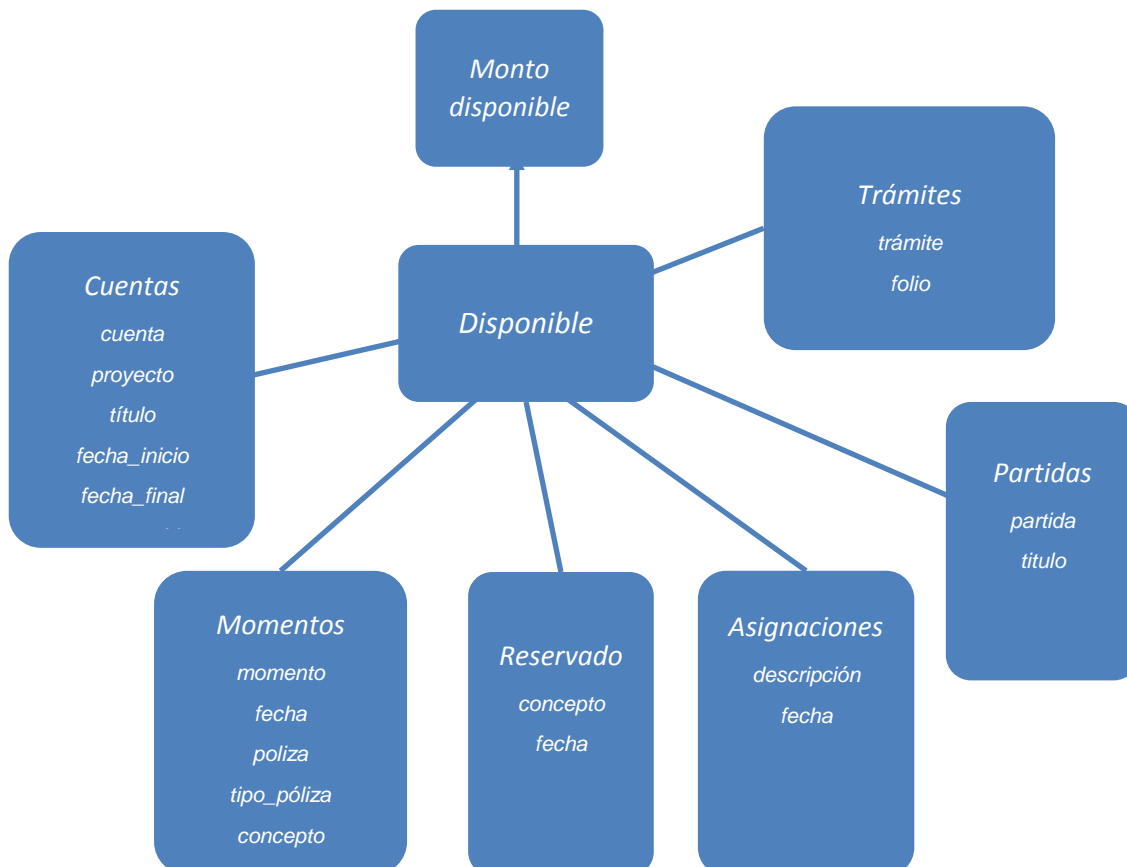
Monto disponible

Trámites
trámite
folio

Cuentas
cuenta
proyecto
título
fecha_inicio
fecha_final
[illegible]

Disponible

Partidas
partida
titulo

Momentos
momento
fecha
poliza
tipo_póliza
concepto

Reservado
concepto
fecha

Asignaciones
descripción
fecha